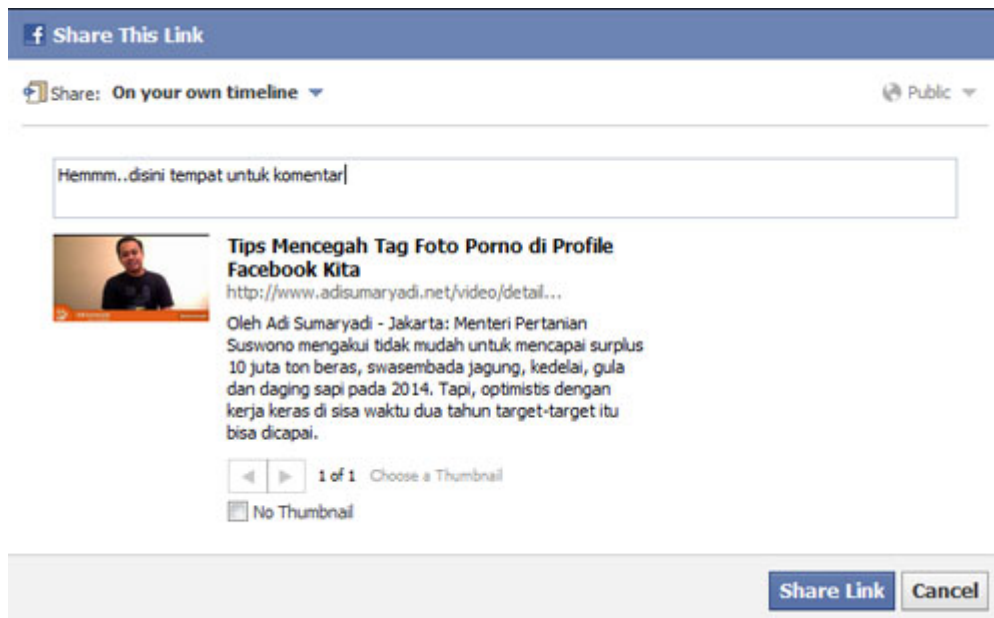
f Share This Link

Share: On your own timeline

Public

Hemmm..disini tempat untuk komentar

Tips Mencegah Tag Foto Porno di Profile Facebook Kita
http://www.adisumaryadi.net/video/detail...

Oleh Adi Sumaryadi - Jakarta: Menteri Pertanian Suswono mengakui tidak mudah untuk mencapai surplus 10 juta ton beras, swasembada jagung, kedelai, gula dan daging sapi pada 2014. Tapi, optimistis dengan kerja keras di sisa waktu dua tahun target-target itu bisa dicapai.

1 of 1 Choose a Thumbnail

No Thumbnail

Share Link Cancel